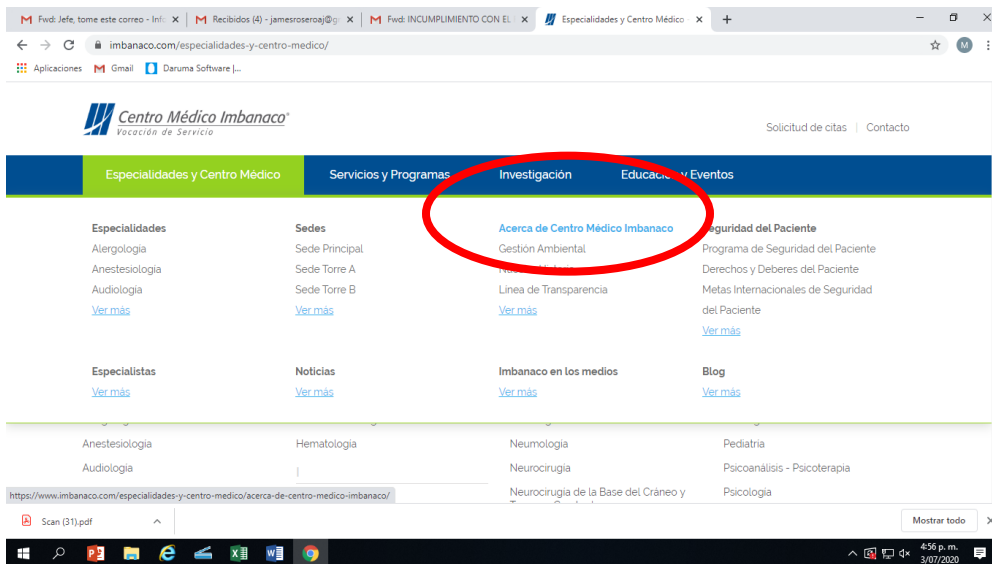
Fwd: Jefe, tome este correo - Info ×
Recibidos (4) - jamesroseroaj@g ×
Fwd: INCUMPLIMIENTO CON EL ×
Especialidades y Centro Médico ×
+

imbanaco.com/especialidades-y-centro-medico/

Aplicaciones Gmail Daruma Software |...

Centro Médico Imbanaco®
Vocación de Servicio

Solicitud de citas | Contacto

Especialidades y Centro Médico Servicios y Programas Investigación Educación y Eventos

Especialidades
Alergología
Anestesiología
Audiología
Ver más

Sedes
Sede Principal
Sede Torre A
Sede Torre B
Ver más

Acerca de Centro Médico Imbanaco
Gestión Ambiental
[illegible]
Línea de Transparencia
Ver más

Seguridad del Paciente
Programa de Seguridad del Paciente
Derechos y Deberes del Paciente
Metas Internacionales de Seguridad del Paciente
Ver más

Especialistas
Ver más

Noticias
Ver más

Imbanaco en los medios
Ver más

Blog
Ver más

Anestesiología
Audiología

Hematología

Neumología
Neurocirugía
Neurocirugía de la Base del Cráneo y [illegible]

Pediatría
Psicoanálisis - Psicoterapia
Psicología

https://www.imbanaco.com/especialidades-y-centro-medico/acerca-de-centro-medico-imbanaco/

Scan (31).pdf

Mostrar todo

4:56 p. m.
3/07/2020